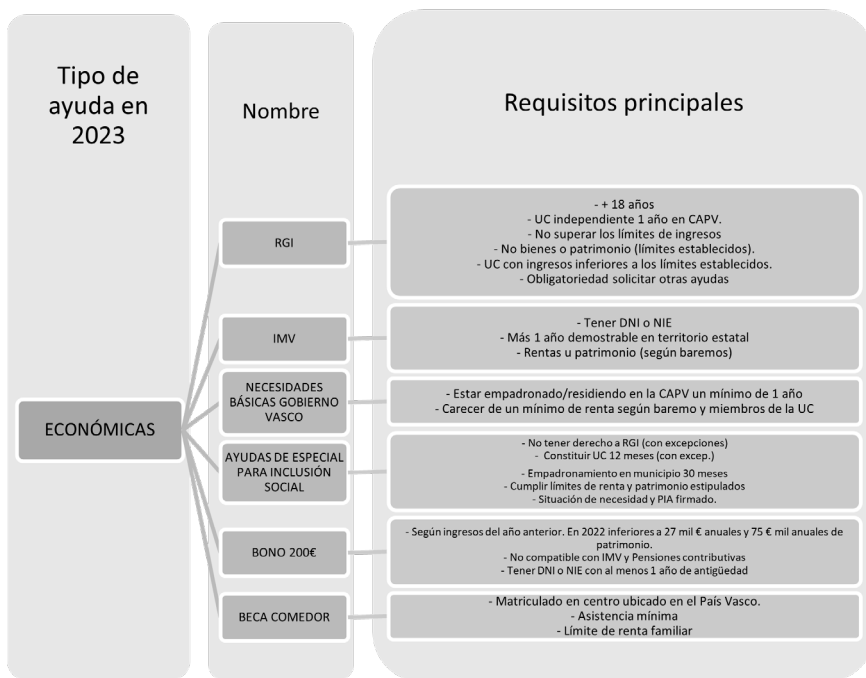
Tipo de ayuda en 2023

Nombre

Requisitos principales

ECONÓMICAS

RGI

- + 18 años
- UC independiente 1 año en CAPV.
- No superar los límites de ingresos
- No bienes o patrimonio (límites establecidos).
- UC con ingresos inferiores a los límites establecidos.
- Obligatoriedad solicitar otras ayudas

IMV

- Tener DNI o NIE
- Más 1 año demostrable en territorio estatal
- Rentas u patrimonio (según baremos)

NECESIDADES BÁSICAS GOBIERNO VASCO

- Estar empadronado/residiendo en la CAPV un mínimo de 1 año
- Carecer de un mínimo de renta según baremo y miembros de la UC

AYUDAS DE ESPECIAL PARA INCLUSIÓN SOCIAL

- No tener derecho a RGI (con excepciones)
- Constituir UC 12 meses (con excep.)
- Empadronamiento en municipio 30 meses
- Cumplir límites de renta y patrimonio estipulados
- Situación de necesidad y PIA firmado.

BONO 200€

- Según ingresos del año anterior. En 2022 inferiores a 27 mil € anuales y 75 € mil anuales de patrimonio.
- No compatible con IMV y Pensiones contributivas
- Tener DNI o NIE con al menos 1 año de antigüedad

BECA COMEDOR

- Matriculado en centro ubicado en el País Vasco.
- Asistencia mínima
- Límite de renta familiar